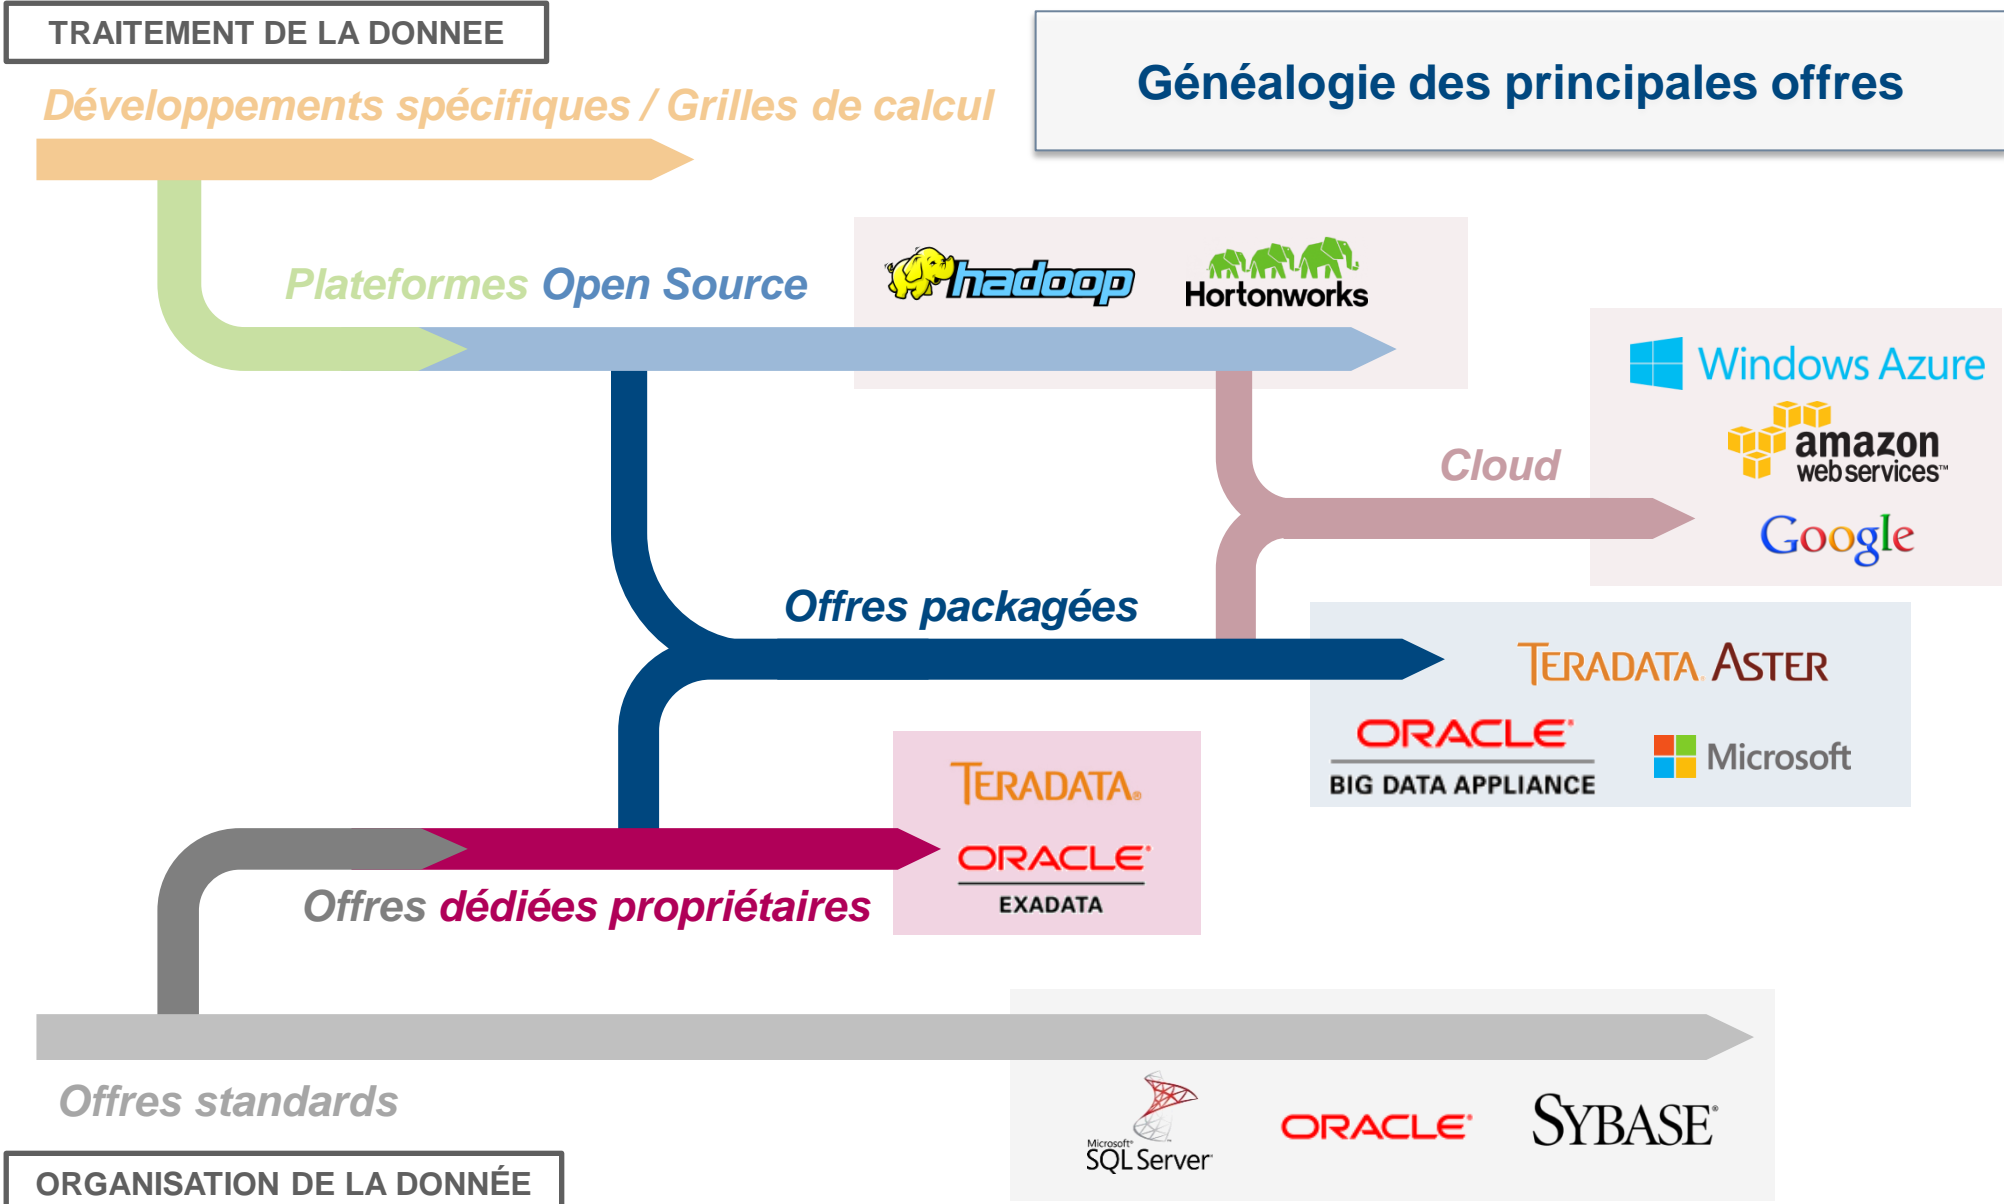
TRAITEMENT DE LA DONNEE

Généalogie des principales offres

Développements spécifiques / Grilles de calcul

Plateformes Open Source

hadoop

Hortonworks

Windows Azure

amazon web services™

Cloud

Google

Offres packagées

TERADATA. ASTER

ORACLE

BIG DATA APPLIANCE

Microsoft

TERADATA.

ORACLE

EXADATA

Offres dédiées propriétaires

Offres standards

Microsoft SQL Server

ORACLE

SYBASE

ORGANISATION DE LA DONNÉE